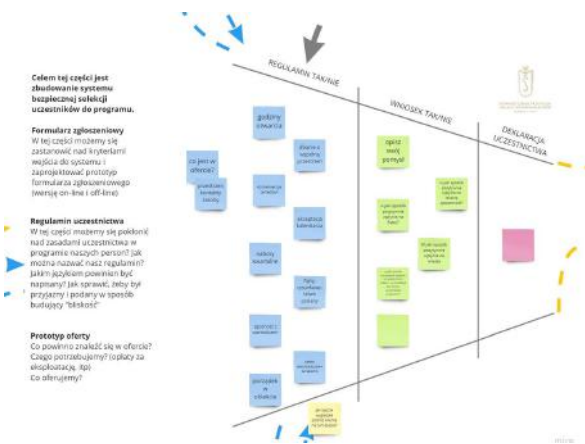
Celem tej części jest zbudowanie systemu bezpiecznej selekcji uczestników do programu.

Formularz zgłoszeniowy
W tej części możemy się zastanowić nad kryteriami wejścia do systemu i zaprojektować prototyp formularza zgłoszeniowego (wersję on-line i off-line)

Regulamin uczestnictwa
W tej części możemy się pokłonić nad zasadami uczestnictwa w programie naszych person? Jak można nazwać nasz regulamin? Jakim językiem powinien być napisany? Jak sprawić, żeby był przyjazny i podany w sposób budujący "bliskość"

Prototyp oferty
Co powinno znaleźć się w ofercie? Czego potrzebujemy? (opłaty za eksploatację, itp)
Co oferujemy?

REGULAMIN TAKI/NIE

WNIOSEK TAK/NIE

DEKLARACJA UCZESTNICTWA

godziny otwarcia

co jest w ofercie?

zapisz swój pomysł

porządek w szkole

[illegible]